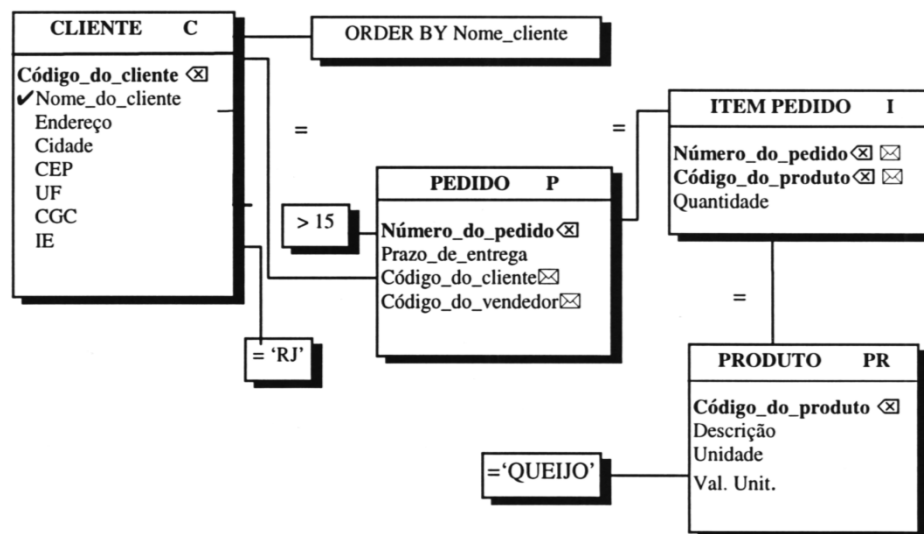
CLIENTE C

Código_do_cliente ⌫
✔Nome_do_cliente
Endereço
Cidade
CEP
UF
CGC
IE

ORDER BY Nome_cliente

=

> 15

= 'RJ'

PEDIDO P

Número_do_pedido ⌫
Prazo_de_entrega
Código_do_cliente ✉
Código_do_vendedor ✉

=

ITEM PEDIDO I

Número_do_pedido ⌫ ✉
Código_do_produto ⌫ ✉
Quantidade

=

PRODUTO PR

Código_do_produto ⌫
Descrição
Unidade
Val. Unit.

='QUEIJO'